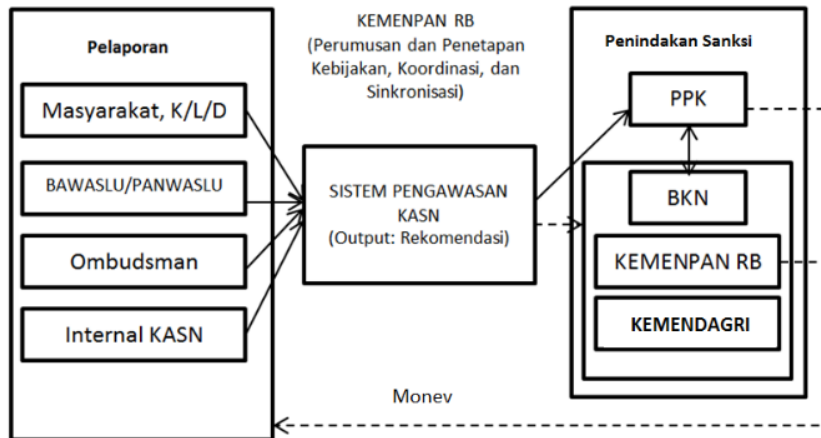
Pelaporan

Masyarakat, K/L/D

BAWASLU/PANWASLU

Ombudsman

Internal KASN

KEMENPAN RB
(Perumusan dan Penetapan Kebijakan, Koordinasi, dan Sinkronisasi)

SISTEM PENGAWASAN KASN
(Output: Rekomendasi)

Penindakan Sanksi

PPK

BKN

KEMENPAN RB

KEMENDAGRI

Monev